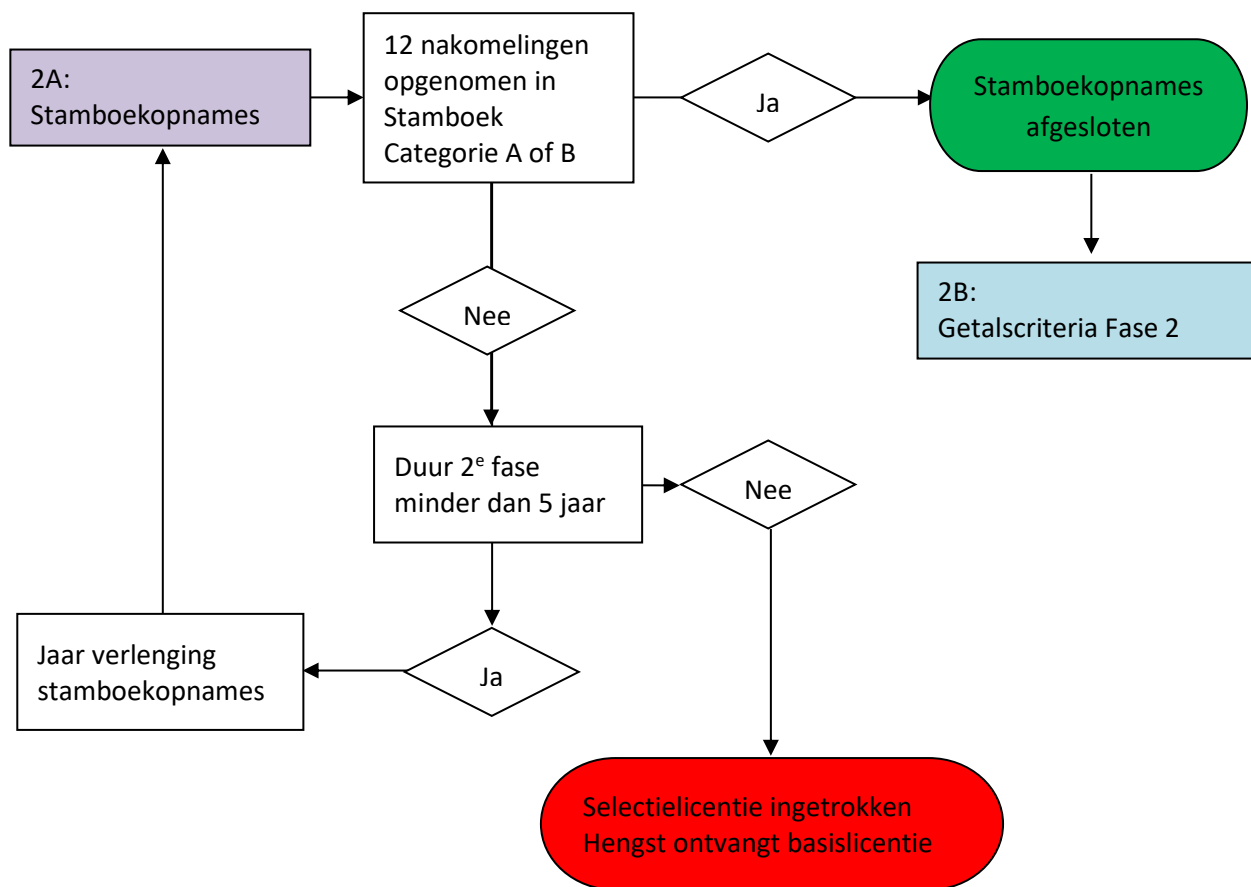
2A:
Stamboekopnames

12 nakomelingen opgenomen in Stamboek Categorie A of B

Ja

Stamboekopnames afgesloten

2B:
Getalscriteria Fase 2

Nee

Duur $2^e$ fase minder dan 5 jaar

Nee

Jaar verlenging stamboekopnames

Ja

Selectielicentie ingetrokken
Hengst ontvangt basislicentie